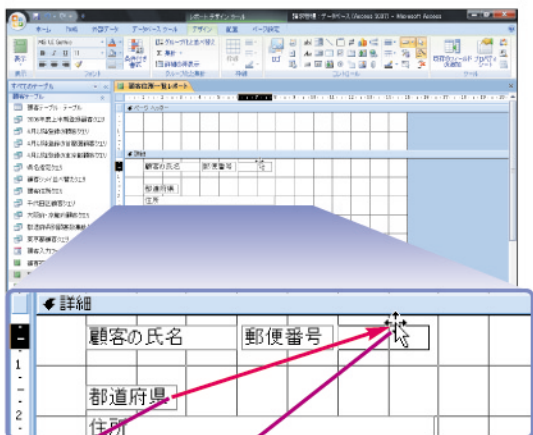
ホーム 作成 外部データ データベース ツール デザイン 配置 ページ設定

表示 フォント グループ化と集計 罫線 コントロール ツール

すべてのテーブル

顧客テーブル

顧客住所一覧レポート

ページ ヘッダー

詳細

顧客の氏名 郵便番号

都道府県

住所

詳細

顧客の氏名

郵便番号

都道府県

住所

1

2